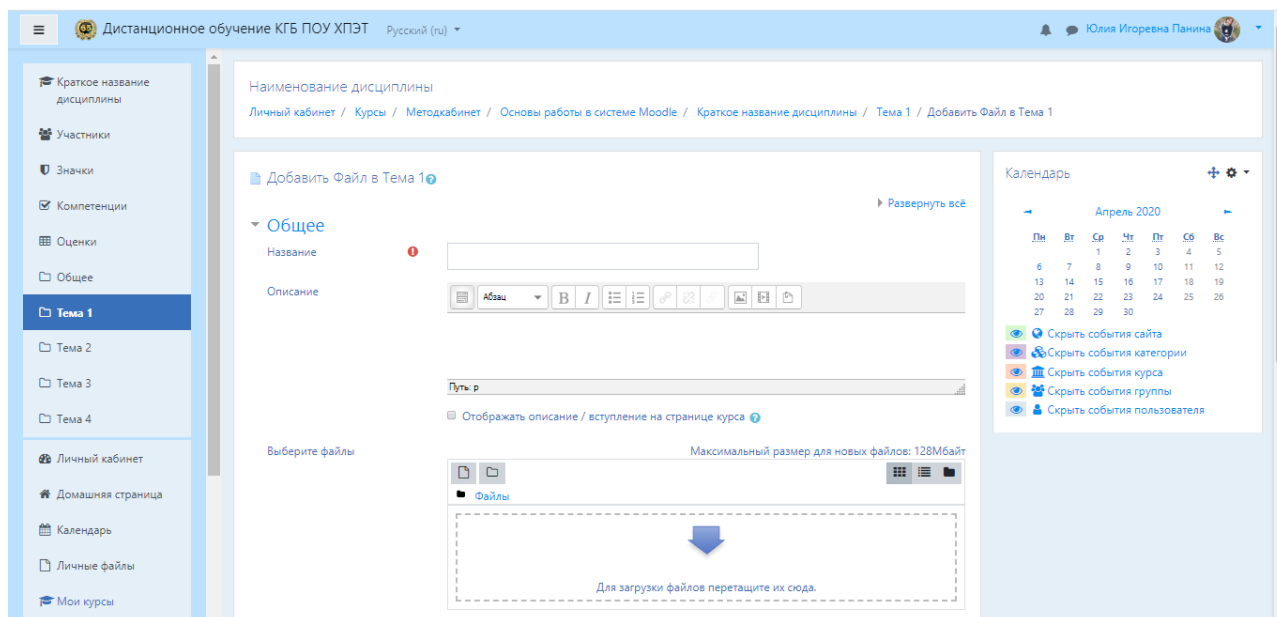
Дистанционное обучение КГБ ПОУ ХПЭТ Русский (ru)

Юлия Игоревна Панина

Краткое название дисциплины
Участники
Значки
Компетенции
Оценки
Общее
Тема 1
Тема 2
Тема 3
Тема 4
Личный кабинет
Домашняя страница
Календарь
Личные файлы
Мои курсы

Наименование дисциплины

Личный кабинет / Курсы / Методкабинет / Основы работы в системе Moodle / Краткое название дисциплины / Тема 1 / Добавить Файл в Тема 1

Добавить Файл в Тема 1

Развернуть всё

Общее

Название

Описание

Абзац

Путь: p

Отображать описание / вступление на странице курса

Выберите файлы

Максимальный размер для новых файлов: 128Мбайт

Файлы

Для загрузки файлов перетащите их сюда.

Календарь

Апрель 2020

| Пн | Вт | Ср | Чт | Пт | Сб | Вс |
|---|---|---|---|---|---|---|
| | | 1 | 2 | 3 | 4 | 5 |
| 6 | 7 | 8 | 9 | 10 | 11 | 12 |
| 13 | 14 | 15 | 16 | 17 | 18 | 19 |
| 20 | 21 | 22 | 23 | 24 | 25 | 26 |
| 27 | 28 | 29 | 30 | | | |

Скрыть события сайта
Скрыть события категории
Скрыть события курса
Скрыть события группы
Скрыть события пользователя